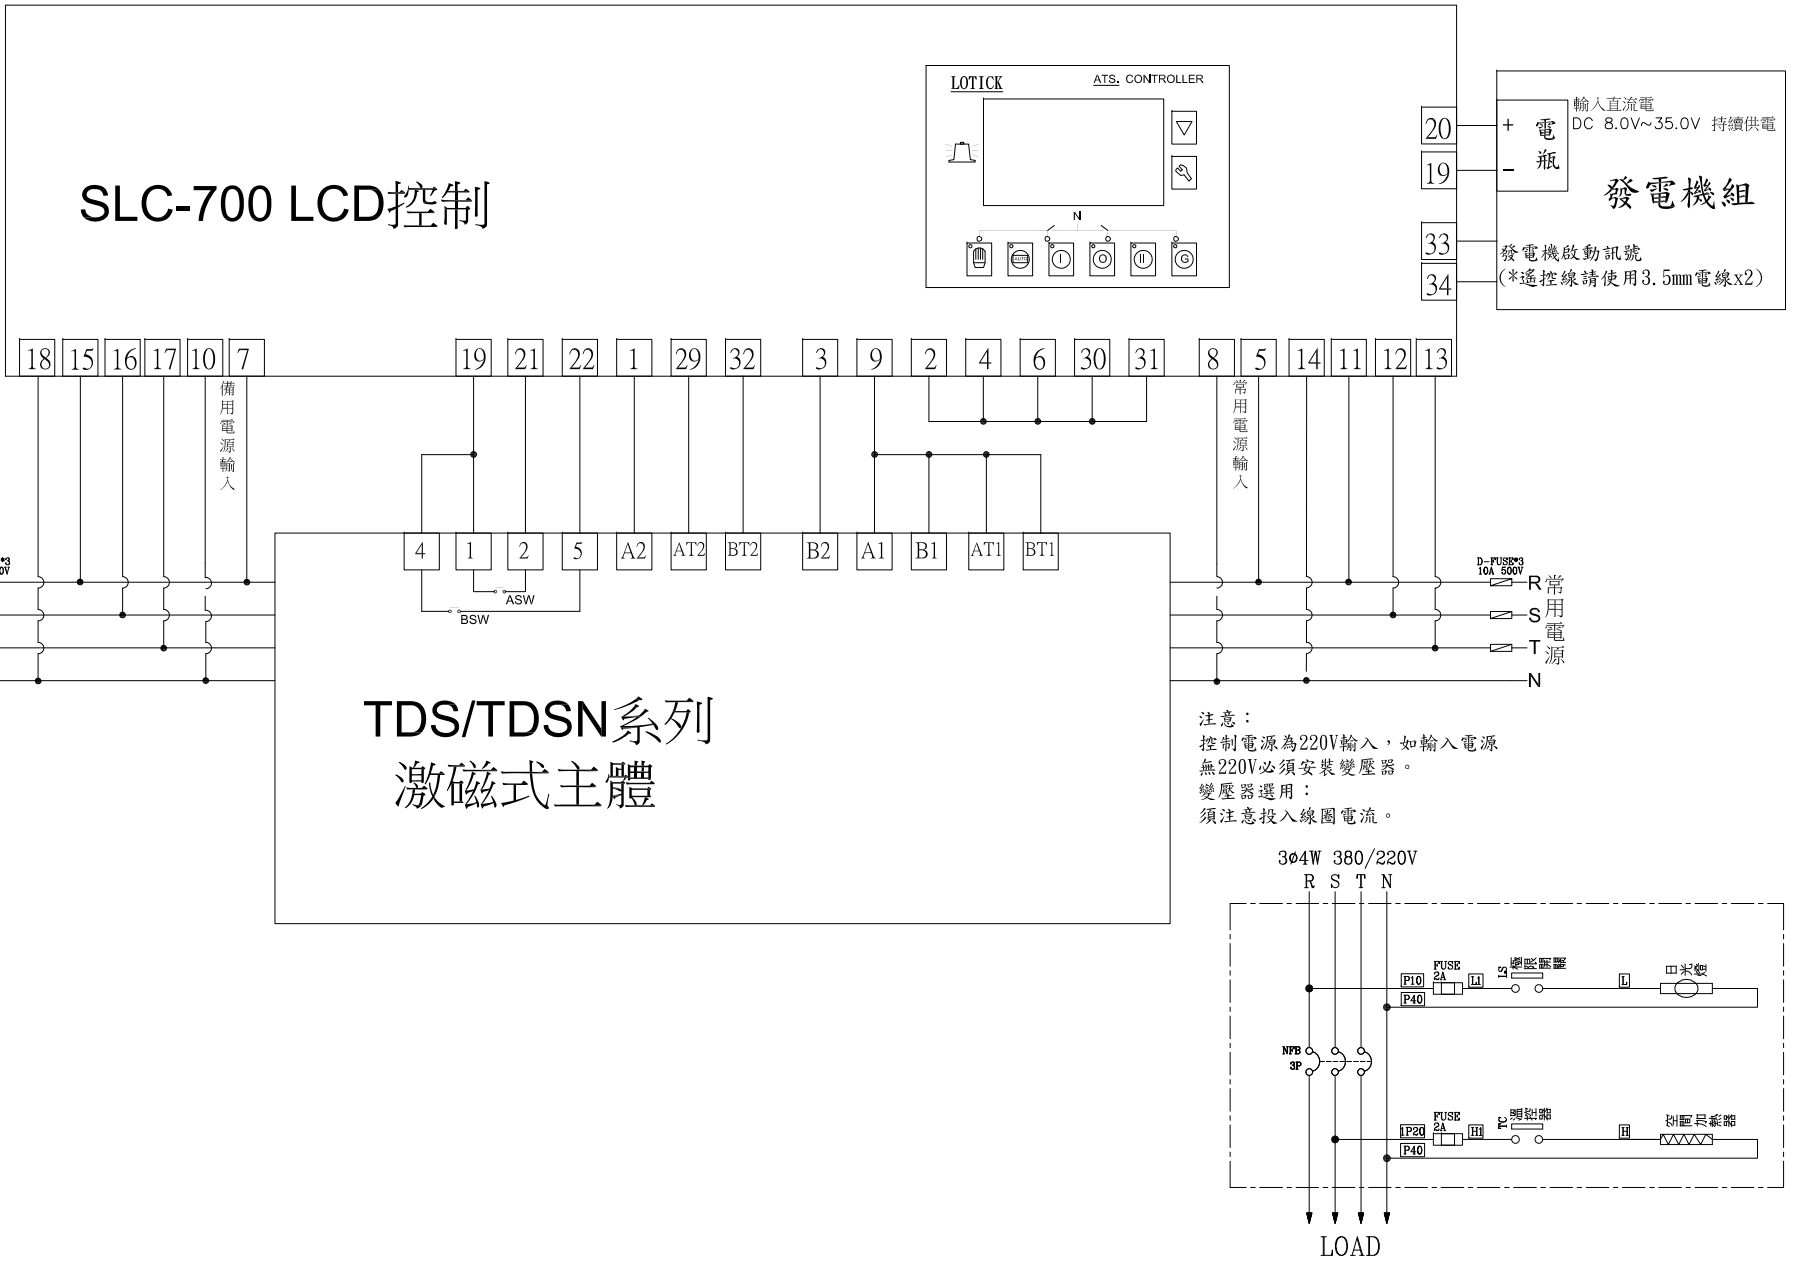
LOTICK
ATS. CONTROLLER

N

SLC-700 LCD控制

20
19
+ 電瓶
–
輸入直流電
DC 8.0V~35.0V 持續供電

發電機組

33
34
發電機啟動訊號
(*遙控線請使用3.5mm電線x2)

18 15 16 17 10 7
備用電源輸入

19 21 22 1 29 32 3 9 2 4 6 30 31 8 5 14 11 12 13
常用電源輸入

4 1 2 5 A2 AT2 BT2 B2 A1 B1 AT1 BT1

ASW
BSW

*3
0V

D-FUSE*3
10A 500V
R
S
T
N
常用電源

TDS/TDSN系列
激磁式主體

注意：
控制電源為220V輸入，如輸入電源無220V必須安裝變壓器。
變壓器選用：
須注意投入線圈電流。

3ø4W 380/220V
R S T N

P10
P40
FUSE 2A
L1
LS 極限開關
L
日光燈

NFB 3P

1P20
P40
FUSE 2A
H1
TC 溫控器
H
空間加熱器

LOAD